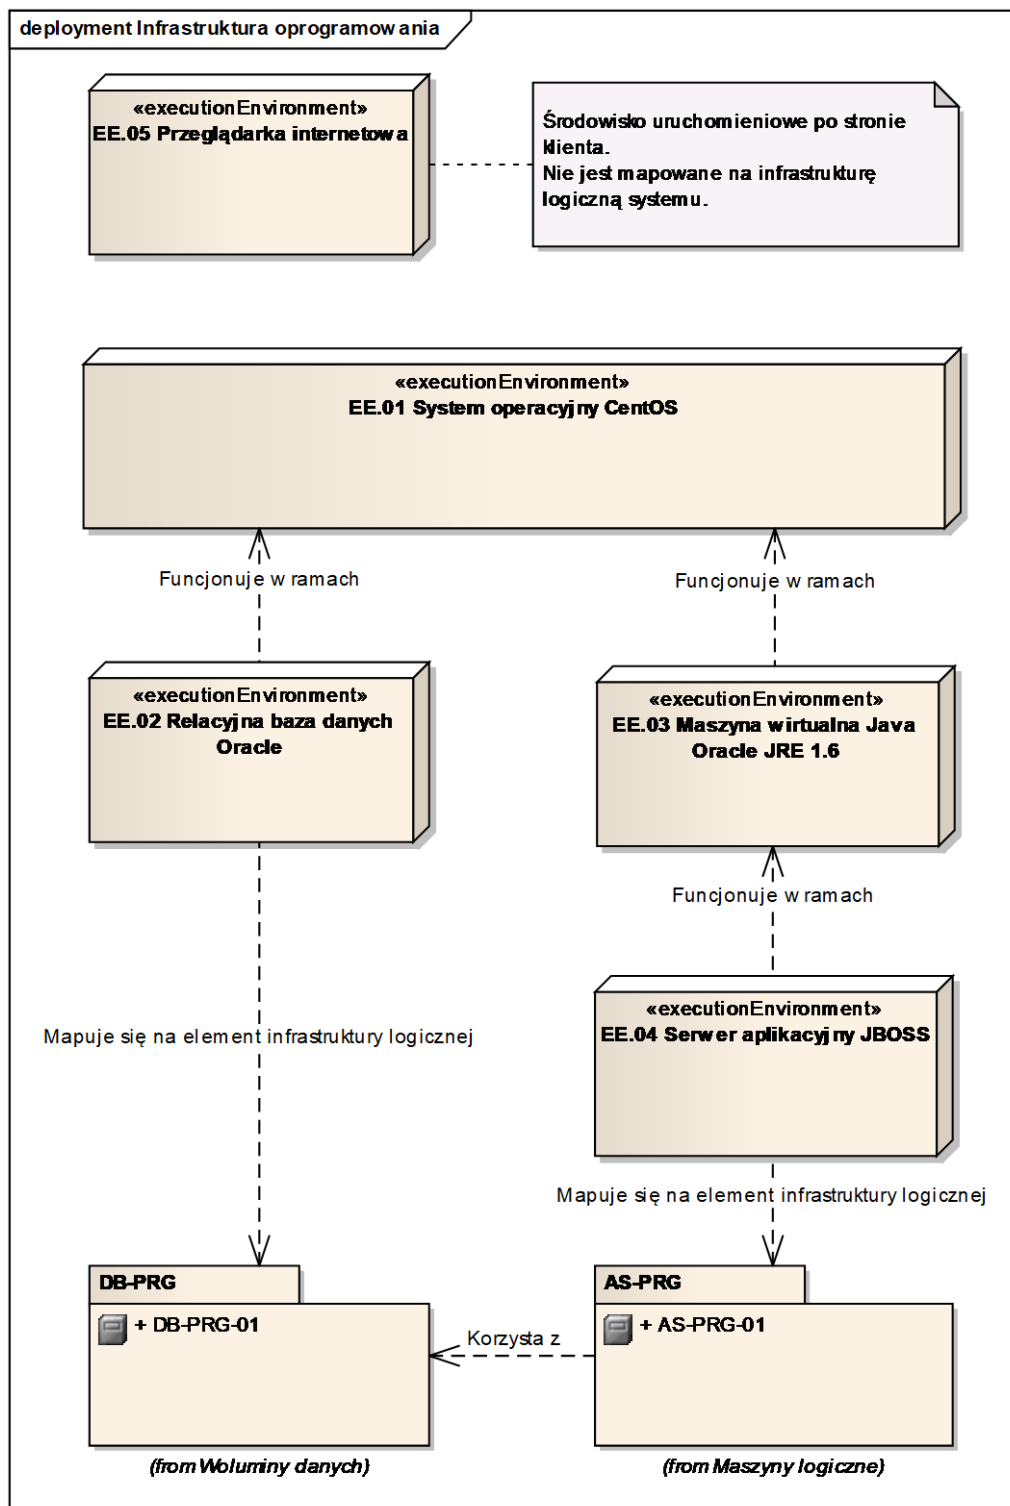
deployment Infrastruktura oprogramowania

«executionEnvironment»
EE.05 Przeglądarka internetowa

Środowisko uruchomieniowe po stronie klienta.
Nie jest mapowane na infrastrukturę logiczną systemu.

«executionEnvironment»
EE.01 System operacyjny CentOS

Funcjonuje w ramach

Funcjonuje w ramach

«executionEnvironment»
EE.02 Relacyjna baza danych Oracle

«executionEnvironment»
EE.03 Maszyna wirtualna Java Oracle JRE 1.6

Funcjonuje w ramach

Mapuje się na element infrastruktury logicznej

«executionEnvironment»
EE.04 Serwer aplikacyjny JBOSS

Mapuje się na element infrastruktury logicznej

DB-PRG
+ DB-PRG-01

Korzysta z

AS-PRG
+ AS-PRG-01

(from Woluminy danych)

(from Maszyny logiczne)